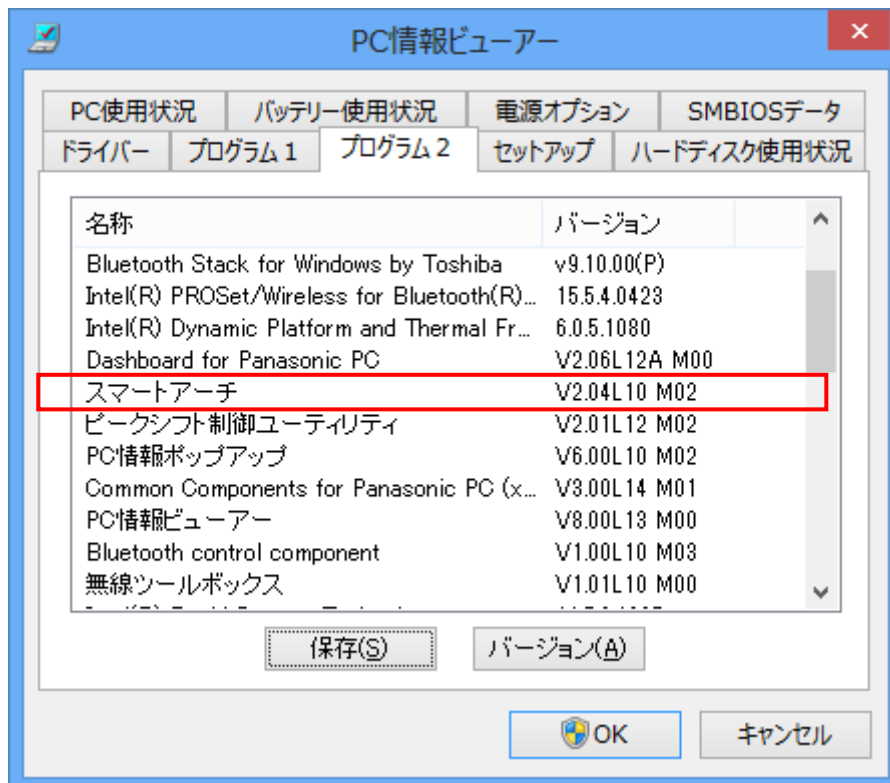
PC情報ビューアー

PC使用状況 バッテリー使用状況 電源オプション SMBIOSデータ
ドライバー プログラム 1 プログラム 2 セットアップ ハードディスク使用状況

| 名称 | バージョン |
|---|---|
| Bluetooth Stack for Windows by Toshiba | v9.10.00(P) |
| Intel(R) PROSet/Wireless for Bluetooth(R)... | 15.5.4.0423 |
| Intel(R) Dynamic Platform and Thermal Fr... | 6.0.5.1080 |
| Dashboard for Panasonic PC | V2.06L12A M00 |
| スマートアーチ | V2.04L10 M02 |
| ピークシフト制御ユーティリティ | V2.01L12 M02 |
| PC情報ポップアップ | V6.00L10 M02 |
| Common Components for Panasonic PC (x... | V3.00L14 M01 |
| PC情報ビューアー | V8.00L13 M00 |
| Bluetooth control component | V1.00L10 M03 |
| 無線ツールボックス | V1.01L10 M00 |
| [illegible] | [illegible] |

保存(S) バージョン(A)

OK キャンセル